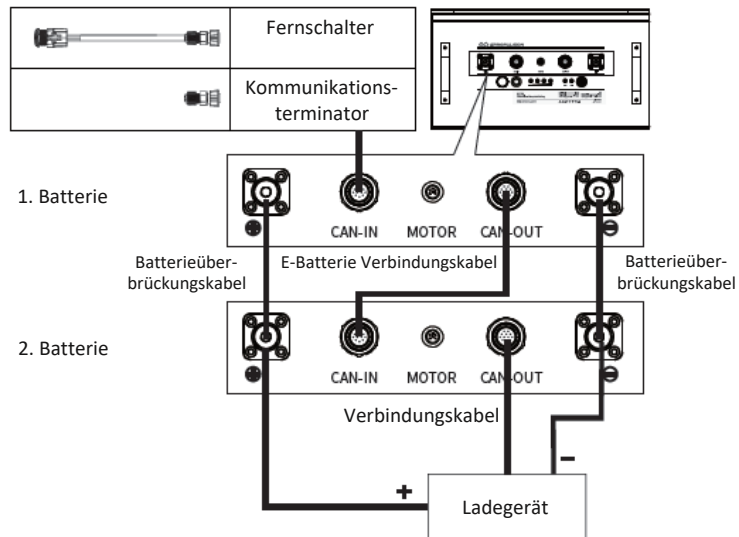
| | Fernschalter |
|---|---|
| | Kommunikationsterminator |

1. Batterie

CAN-IN MOTOR CAN-OUT

Batterieüberbrückungskabel

E-Batterie Verbindungskabel

Batterieüberbrückungskabel

2. Batterie

CAN-IN MOTOR CAN-OUT

Verbindungskabel

+

–

Ladegerät